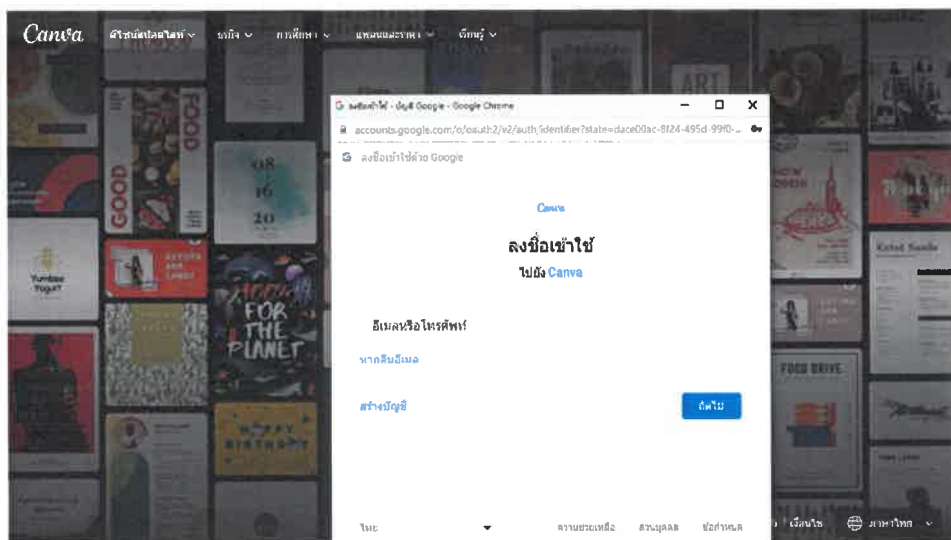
Canva ดีไซน์สปอตไลท์ ∨ ธุรกิจ ∨ การศึกษา ∨ แพลนและราคา ∨ เรียนรู้ ∨

ลงชื่อเข้าใช้ - บัญชี Google - Google Chrome
accounts.google.com/o/oauth2/v2/auth/identifier?state=dace00ac-8f24-495d-99f0-...
ลงชื่อเข้าใช้ด้วย Google

Canva

ลงชื่อเข้าใช้
ไปยัง Canva

อีเมลหรือโทรศัพท์

หากลืมอีเมล

สร้างบัญชี

ถัดไป

ไทย ▾ ความช่วยเหลือ ส่วนบุคคล ข้อกำหนด

เงื่อนไข ภาษาไทย

GOOD
FOOD
08 16 20
FOR THE PLANET
HAPPY BIRTHDAY
ART
FOOD DRIVE